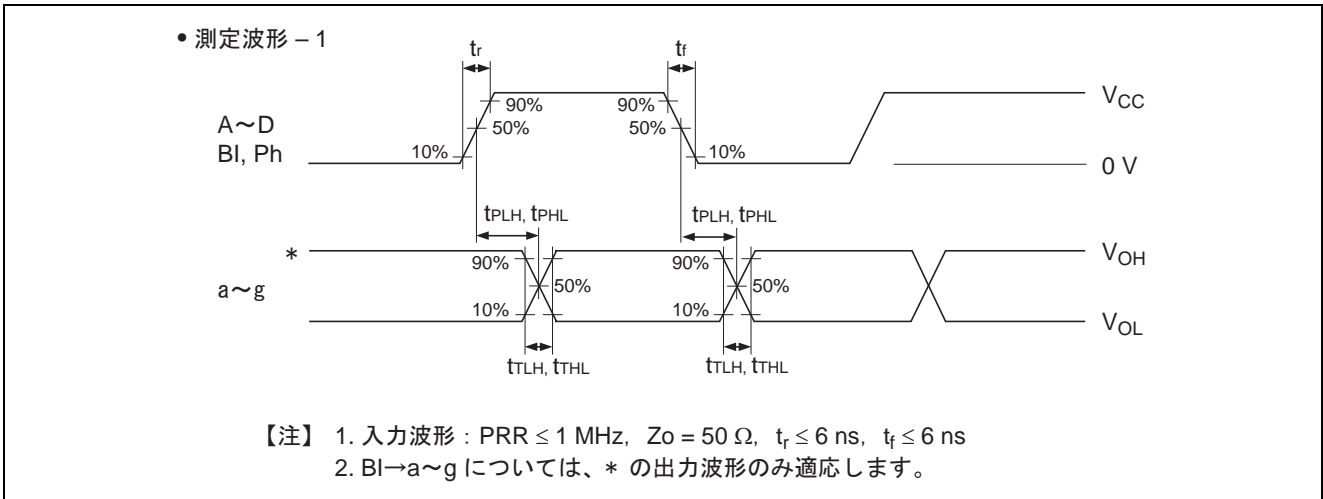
• 測定波形 – 1

$t_r$

$t_f$

A〜D
BI, Ph

10%
90%
50%

90%
50%
10%

$V_{CC}$

0 V

$t_{PLH}$, $t_{PHL}$

$t_{PLH}$, $t_{PHL}$

*

a〜g

90%
10%
50%

90%
10%
50%

$V_{OH}$

$V_{OL}$

$t_{TLH}$, $t_{THL}$

$t_{TLH}$, $t_{THL}$

【注】 1. 入力波形：PRR ≤ 1 MHz, Zo = 50 Ω, $t_r \leq 6$ ns, $t_f \leq 6$ ns
2. BI→a〜g については、* の出力波形のみ適応します。